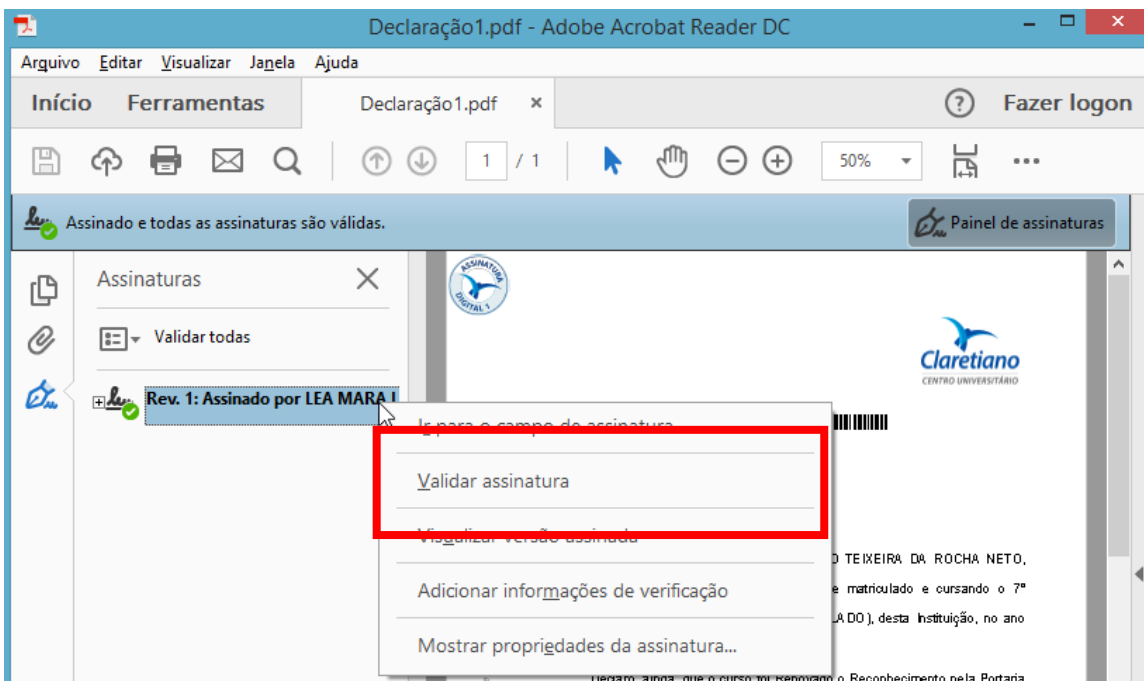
Declaração1.pdf - Adobe Acrobat Reader DC

Arquivo Editar Visualizar Janela Ajuda

Início Ferramentas Declaração1.pdf ×

Fazer logon

1 / 1

50%

Assinado e todas as assinaturas são válidas.

Painel de assinaturas

Assinaturas

Validar todas

Rev. 1: Assinado por LEA MARA I

Ir para o campo de assinatura

Validar assinatura

Visualizar versão assinada

Adicionar informações de verificação

Mostrar propriedades da assinatura...

ASSINATURA DIGITAL 1

Claretiano
CENTRO UNIVERSITÁRIO

O TEIXEIRA DA ROCHA NETO,

e matriculado e cursando o 7º

LADO), desta Instituição, no ano

Declaro, ainda, que o curso foi Renovado o Reconhecimento pela Portaria